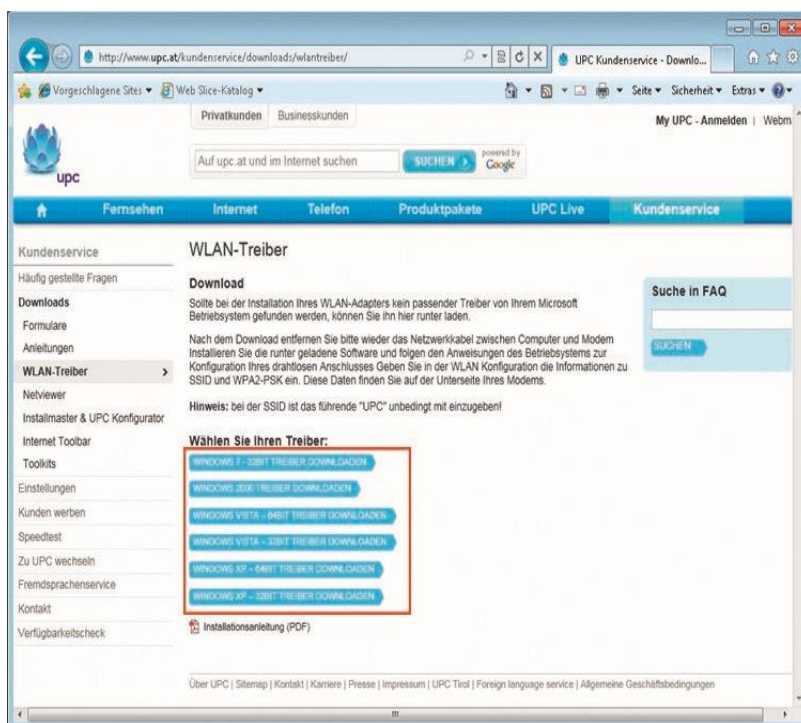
http://www.upc.at/kundenservice/downloads/wlantreiber/

UPC Kundenservice - Downlo...

Vorgeschlagene Sites ▾ Web Slice-Katalog ▾

Seite ▾ Sicherheit ▾ Extras ▾

upc

Privatkunden Businesskunden

My UPC - Anmelden | Webm

Auf upc.at und im Internet suchen SUCHEN powered by Google

Fernsehen Internet Telefon Produktpakete UPC Live Kundenservice

Kundenservice
Häufig gestellte Fragen
Downloads
Formulare
Anleitungen
WLAN-Treiber
Netviewer
Installmaster & UPC Konfigurator
Internet Toolbar
Toolkits
Einstellungen
Kunden werben
Speedtest
Zu UPC wechseln
Fremdsprachenservice
Kontakt
Verfügbarkeitscheck

WLAN-Treiber

Download

Sollte bei der Installation Ihres WLAN-Adapters kein passender Treiber von Ihrem Microsoft Betriebsystem gefunden werden, können Sie ihn hier runter laden.

Nach dem Download entfernen Sie bitte wieder das Netzwerkkabel zwischen Computer und Modem Installieren Sie die runter geladene Software und folgen den Anweisungen des Betriebsystems zur Konfiguration Ihres drahtlosen Anschlusses Geben Sie in der WLAN Konfiguration die Informationen zu SSID und WPA2-PSK ein. Diese Daten finden Sie auf der Unterseite Ihres Modems.

Hinweis: bei der SSID ist das führende "UPC" unbedingt mit einzugeben!

Wählen Sie Ihren Treiber:

WINDOWS 7 - 32BIT TREIBER DOWNLOADEN
WINDOWS 2000 TREIBER DOWNLOADEN
WINDOWS VISTA - 64BIT TREIBER DOWNLOADEN
WINDOWS VISTA - 32BIT TREIBER DOWNLOADEN
WINDOWS XP - 64BIT TREIBER DOWNLOADEN
WINDOWS XP - 32BIT TREIBER DOWNLOADEN

Installationsanleitung (PDF)

Suche in FAQ

SUCHEN

Über UPC | Sitemap | Kontakt | Karriere | Presse | Impressum | UPC Tirol | Foreign language service | Allgemeine Geschäftsbedingungen